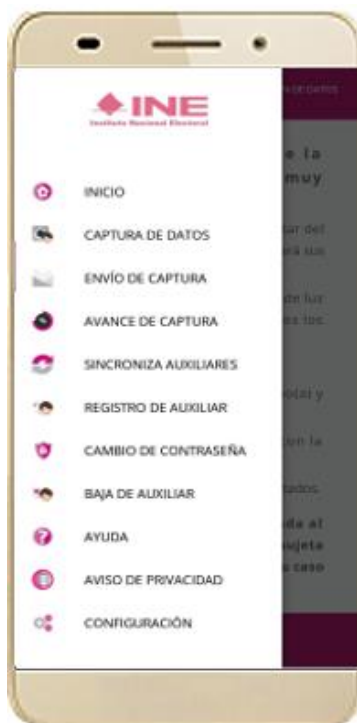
INE
Instituto Nacional Electoral

INICIO
CAPTURA DE DATOS
ENVÍO DE CAPTURA
AVANCE DE CAPTURA
SINCRONIZA AUXILIARES
REGISTRO DE AUXILIAR
CAMBIO DE CONTRASEÑA
BAJA DE AUXILIAR
AYUDA
AVISO DE PRIVACIDAD
CONFIGURACIÓN

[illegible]